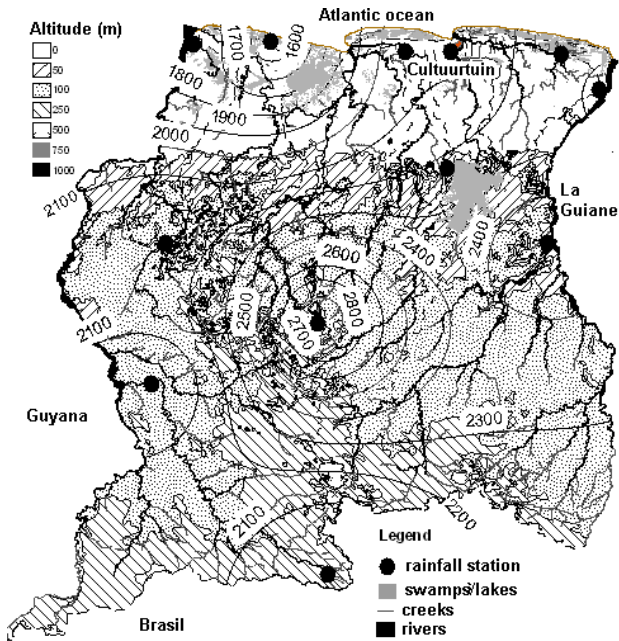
Altitude (m)
0
50
100
250
500
750
1000

Atlantic ocean
Cultuurtuin
1700
1600
1800
1900
2000
2100
La Guiane
2600
2400
2400
2500
2800
2700
2100
Guyana
2300
2200
2100
Legend
rainfall station
swamps/lakes
creeks
rivers
Brasil